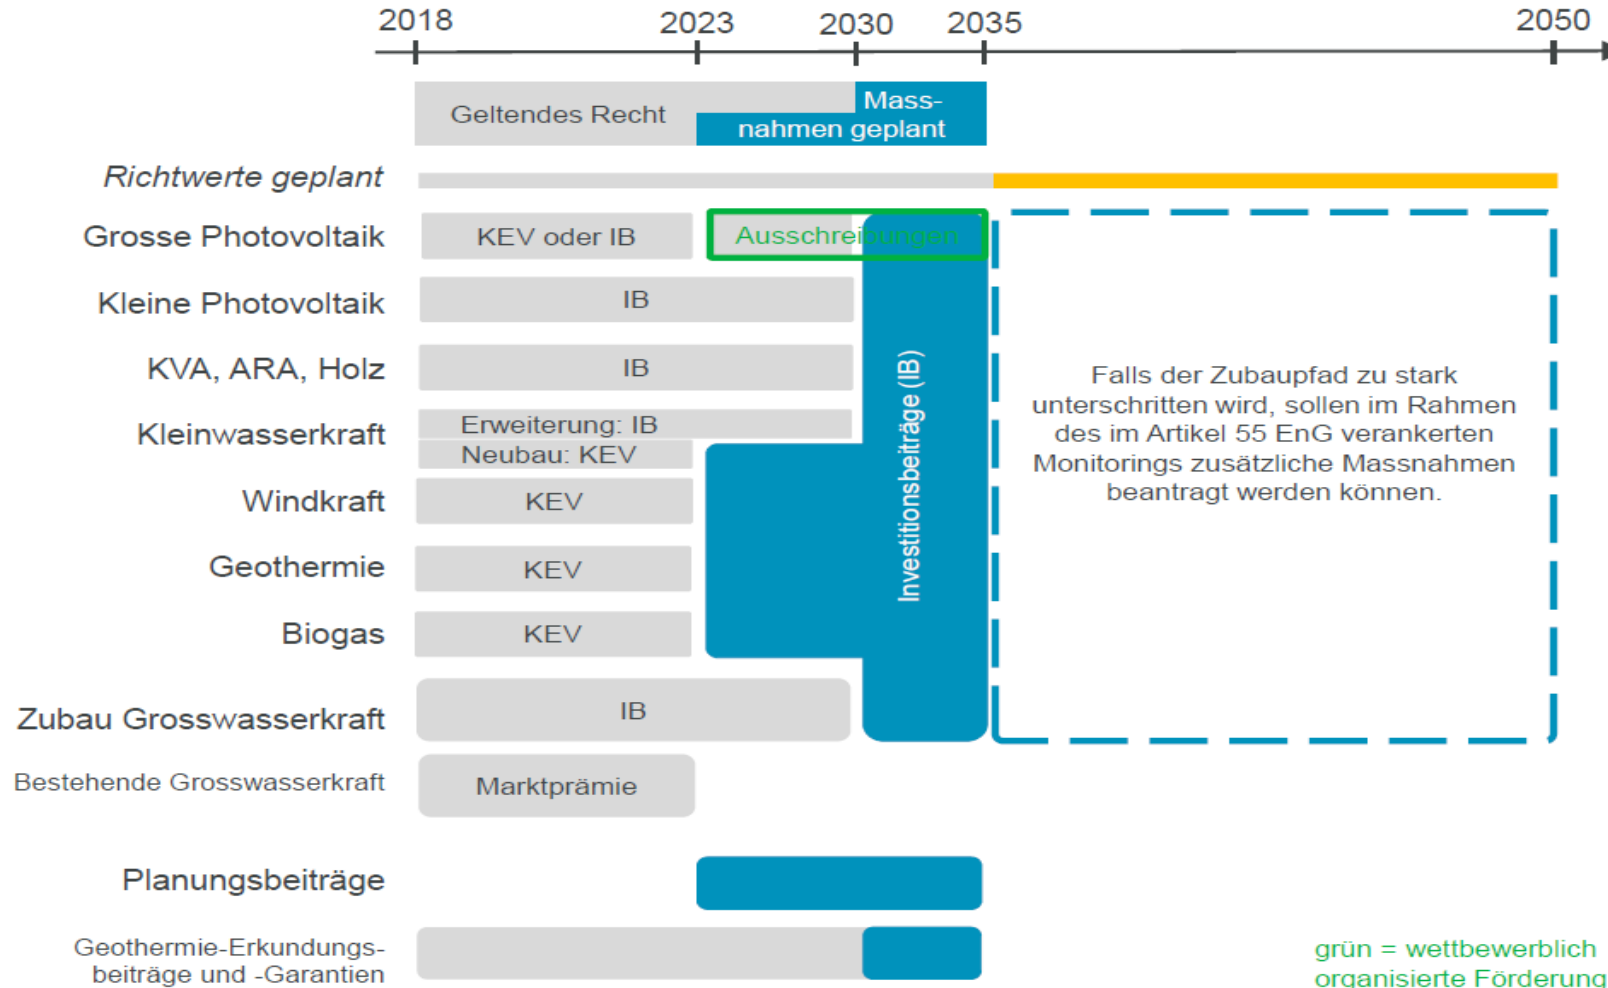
2018
2023
2030
2035
2050

Geltendes Recht
Massnahmen geplant

Richtwerte geplant

Grosse Photovoltaik
KEV oder IB
Ausschreibungen

Kleine Photovoltaik
IB

KVA, ARA, Holz
IB

Kleinwasserkraft
Erweiterung: IB
Neubau: KEV

Windkraft
KEV

Geothermie
KEV

Biogas
KEV

Investitionsbeiträge (IB)

Falls der Zubaupfad zu stark unterschritten wird, sollen im Rahmen des im Artikel 55 EnG verankerten Monitorings zusätzliche Massnahmen beantragt werden können.

Zubau Grosswasserkraft
IB

Bestehende Grosswasserkraft
Marktprämie

Planungsbeiträge

Geothermie-Erkundungsbeiträge und -Garantien

grün = wettbewerblich organisierte Förderung